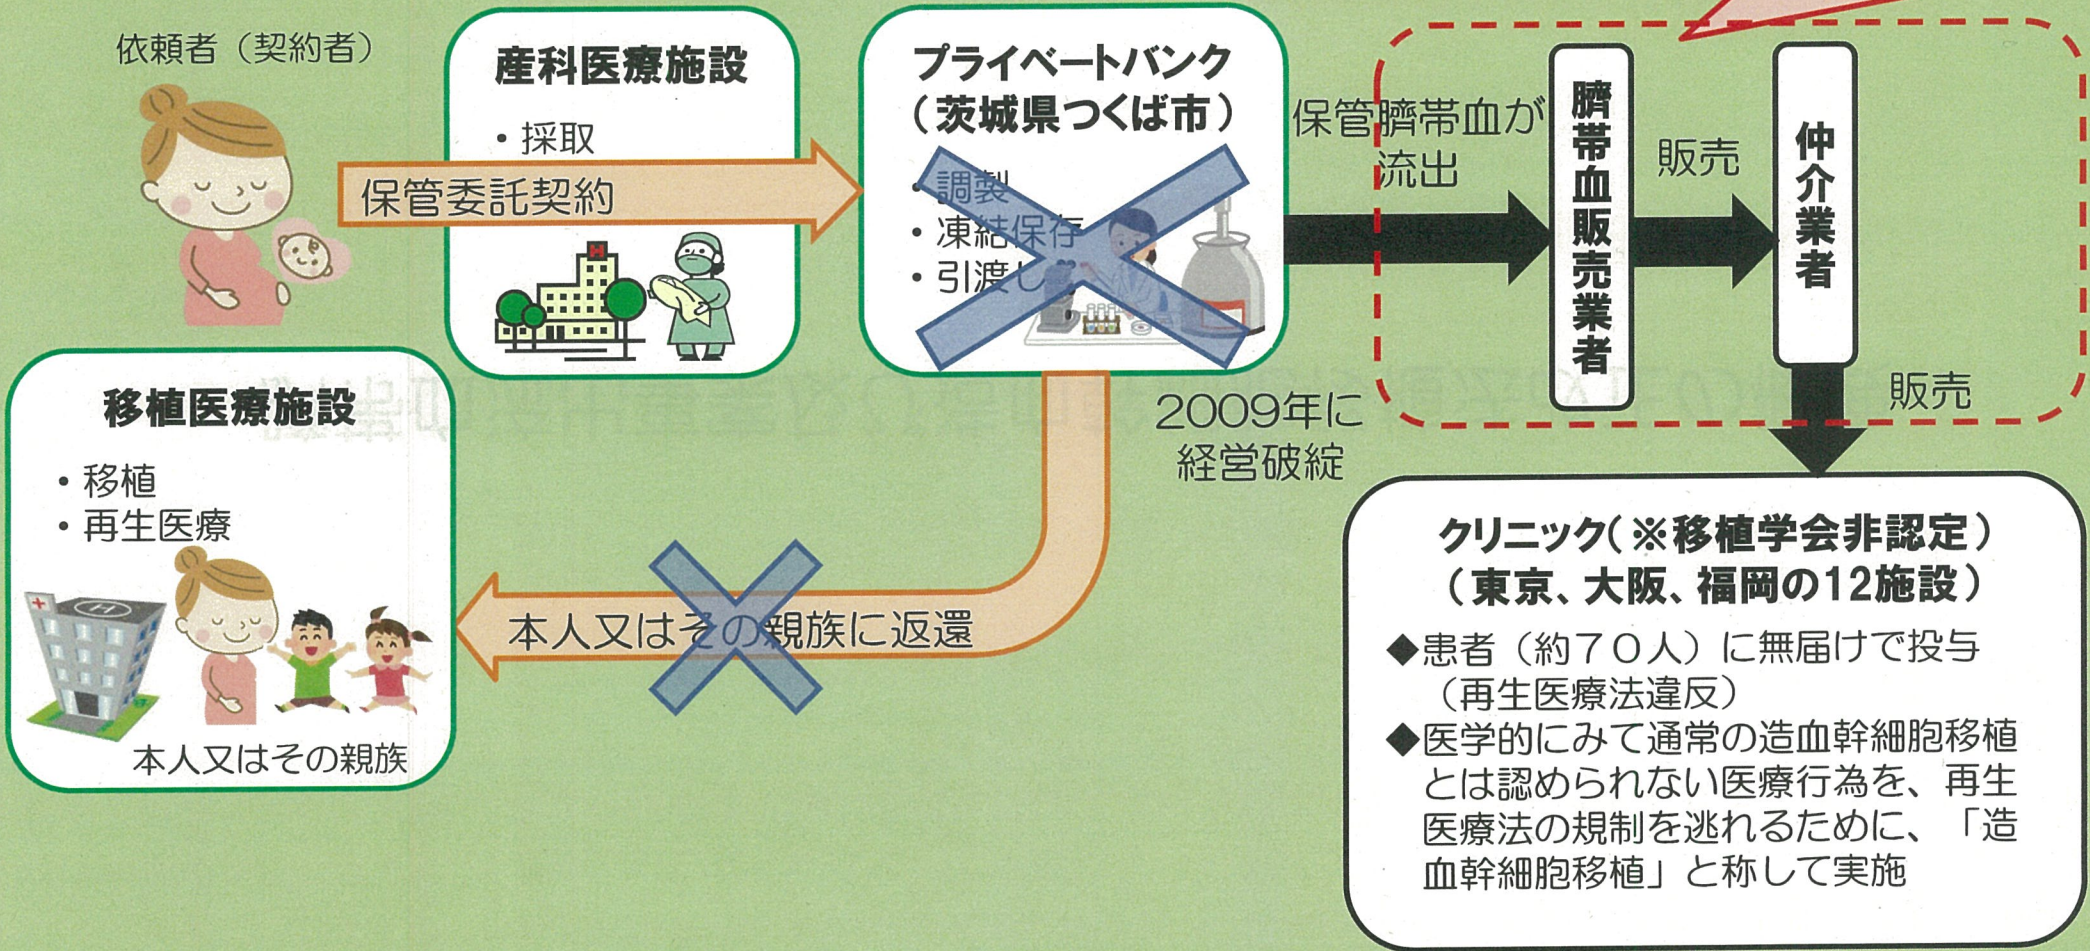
依頼者（契約者）

産科医療施設
・採取

保管委託契約

プライベートバンク
（茨城県つくば市）
・調製
・凍結保存
・引渡し

保管臍帯血が流出

臍帯血販売業者

販売

仲介業者

販売

2009年に経営破綻

移植医療施設
・移植
・再生医療

本人又はその親族

本人又はその親族に返還

クリニック（※移植学会非認定）
（東京、大阪、福岡の12施設）
◆患者（約７０人）に無届けで投与（再生医療法違反）
◆医学的にみて通常の造血幹細胞移植とは認められない医療行為を、再生医療法の規制を逃れるために、「造血幹細胞移植」と称して実施